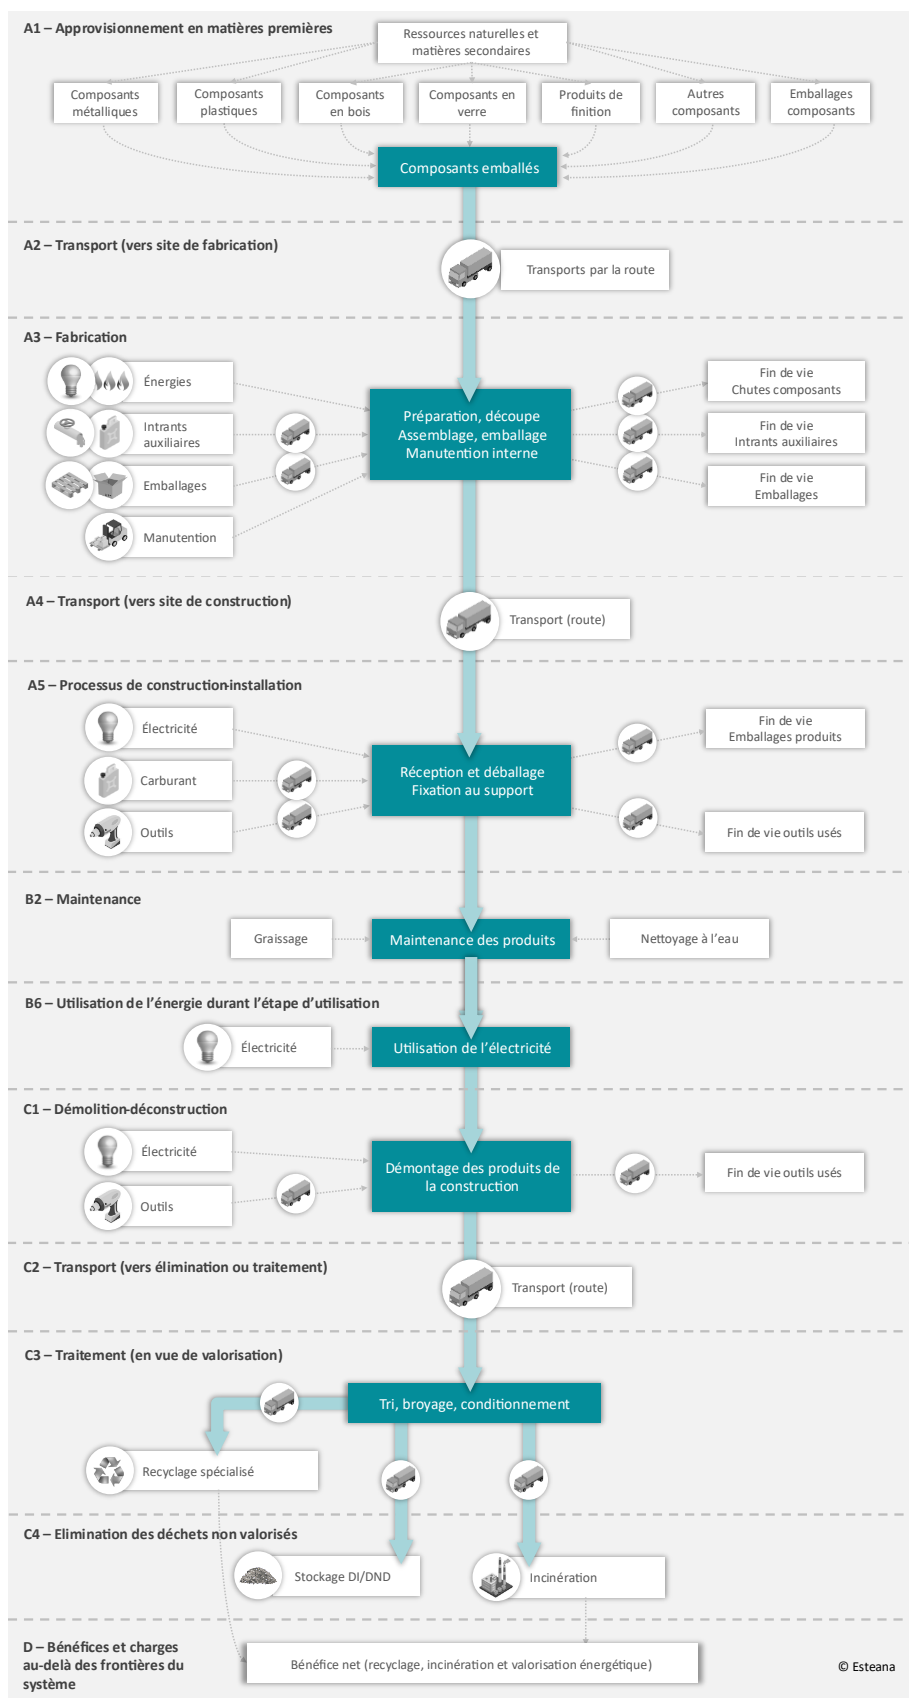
A1 – Approvisionnement en matières premières

Ressources naturelles et matières secondaires

Composants métalliques
Composants plastiques
Composants en bois
Composants en verre
Produits de finition
Autres composants
Emballages composants

Composants emballés

A2 – Transport (vers site de fabrication)

Transports par la route

A3 – Fabrication

Énergies
Intrants auxiliaires
Emballages
Manutention

Préparation, découpe
Assemblage, emballage
Manutention interne

Fin de vie
Chutes composants
Fin de vie
Intrants auxiliaires
Fin de vie
Emballages

A4 – Transport (vers site de construction)

Transport (route)

A5 – Processus de construction-installation

Électricité
Carburant
Outils

Réception et déballage
Fixation au support

Fin de vie
Emballages produits
Fin de vie outils usés

B2 – Maintenance

Graissage
Maintenance des produits
Nettoyage à l'eau

B6 – Utilisation de l'énergie durant l'étape d'utilisation

Électricité
Utilisation de l'électricité

C1 – Démolition-déconstruction

Électricité
Outils

Démontage des produits de la construction

Fin de vie outils usés

C2 – Transport (vers élimination ou traitement)

Transport (route)

C3 – Traitement (en vue de valorisation)

Tri, broyage, conditionnement

Recyclage spécialisé

C4 – Elimination des déchets non valorisés

Stockage DI/DND
Incinération

D – Bénéfices et charges au-delà des frontières du système

Bénéfice net (recyclage, incinération et valorisation énergétique)

© Esteana